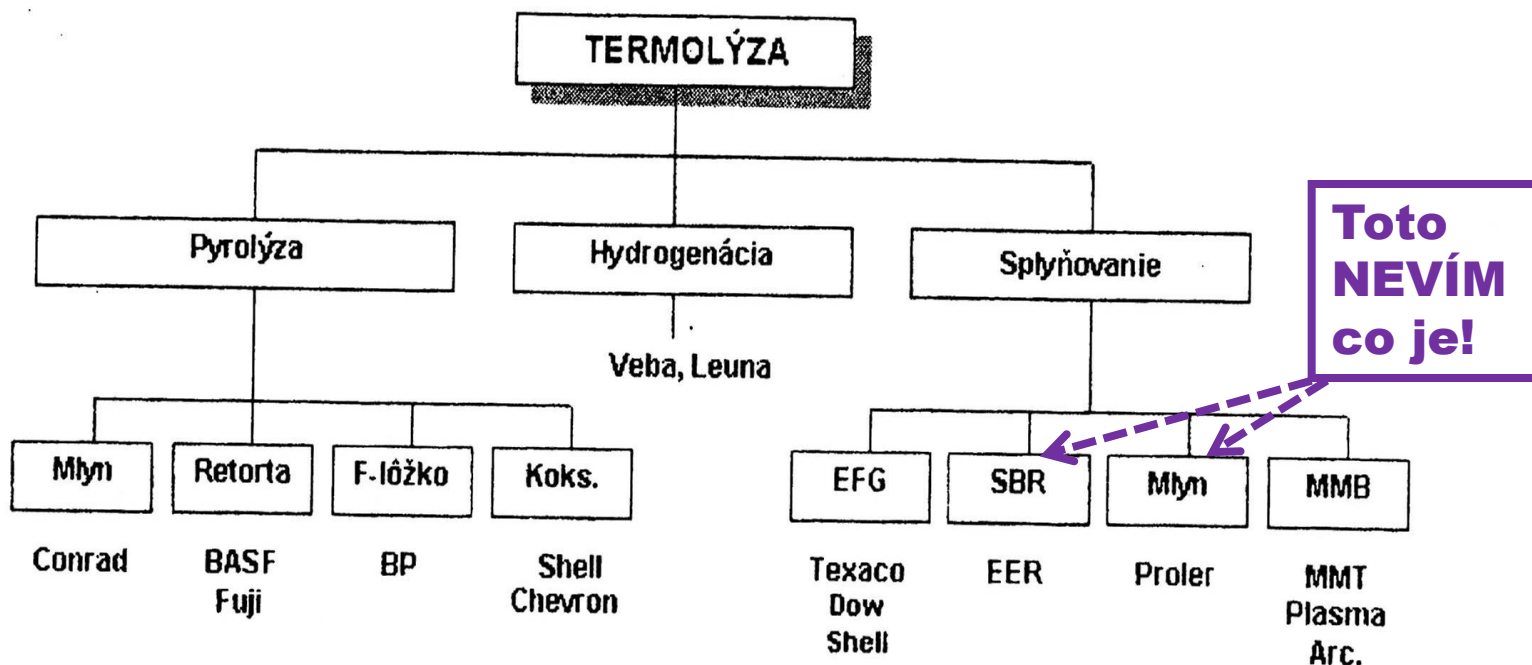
TERMOLÝZA

Pyrolýza

Hydrogenácia

Splyňovanie

Toto NEVÍM co je!

Veba, Leuna

Mlyn

Retorta

F-lôžko

Koks.

EFG

SBR

Mlyn

MMB

Conrad

BASF Fuji

BP

Shell Chevron

Texaco Dow Shell

EER

Proler

MMT Plasma Arc.